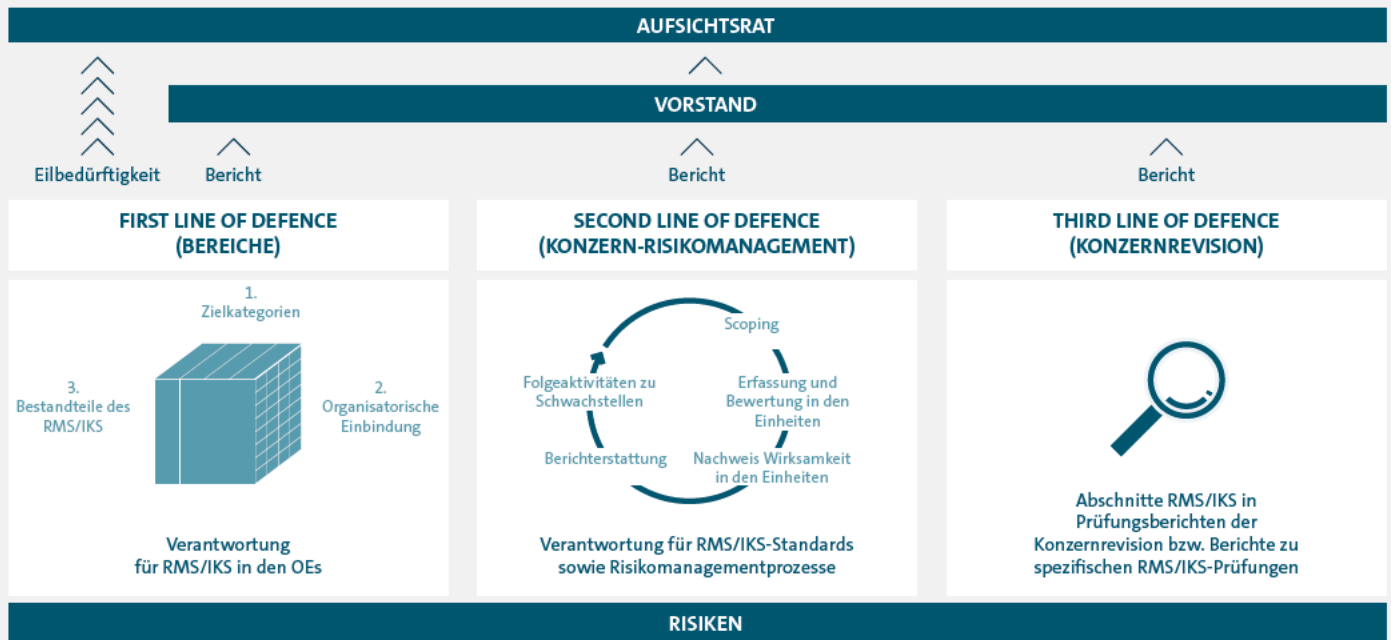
AUFSICHTSRAT

VORSTAND

Eilbedürftigkeit

Bericht

Bericht

Bericht

FIRST LINE OF DEFENCE (BEREICHE)

SECOND LINE OF DEFENCE (KONZERN-RISIKOMANAGEMENT)

THIRD LINE OF DEFENCE (KONZERNREVISION)

1. Zielkategorien

3. Bestandteile des RMS/IKS

2. Organisatorische Einbindung

Verantwortung für RMS/IKS in den OEs

Scoping

Erfassung und Bewertung in den Einheiten

Nachweis Wirksamkeit in den Einheiten

Berichterstattung

Folgeaktivitäten zu Schwachstellen

Verantwortung für RMS/IKS-Standards sowie Risikomanagementprozesse

Abschnitte RMS/IKS in Prüfungsberichten der Konzernrevision bzw. Berichte zu spezifischen RMS/IKS-Prüfungen

RISIKEN